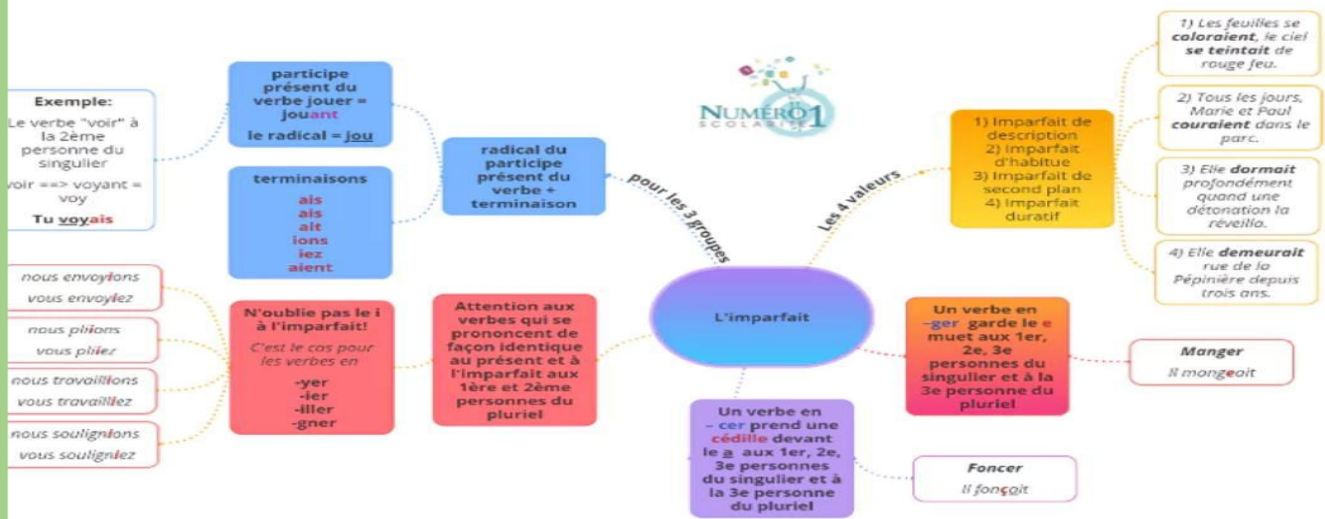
Exemple:

Le verbe "voir" à la 2ème personne du singulier

voir ==> voyant = voy

Tu voyais

participe présent du verbe jouer = jouant

le radical = jou

terminaisons

ais
ais
ait
ions
iez
aient

radical du participe présent du verbe + terminaison

pour les 3 groupes

NUMÉRO 1 SCOLAIRE

Les 4 valeurs

1) Imparfait de description
2) imparfait d'habitue
3) Imparfait de second plan
4) Imparfait duratif

1) Les feuilles se coloraient, le ciel se teintait de rouge feu.

2) Tous les jours, Marie et Paul couraient dans le parc.

3) Elle dormait profondément quand une détonation la réveilla.

4) Elle demeurait rue de la Pépinière depuis trois ans.

nous envoyions
vous envoyiez

nous pliions
vous pliiez

nous travaillions
vous travailliez

nous soulignions
vous souligniez

N'oublie pas le i à l'imparfait!

C'est le cas pour les verbes en

-yer
-ier
-iller
-gner

Attention aux verbes qui se prononcent de façon identique au présent et à l'imparfait aux 1ère et 2ème personnes du pluriel

L'imparfait

Un verbe en –ger garde le e muet aux 1er, 2e, 3e personnes du singulier et à la 3e personne du pluriel

Manger

Il mangeait

Un verbe en – cer prend une cédille devant le a aux 1er, 2e, 3e personnes du singulier et à la 3e personne du pluriel

Foncer

Il fonçait